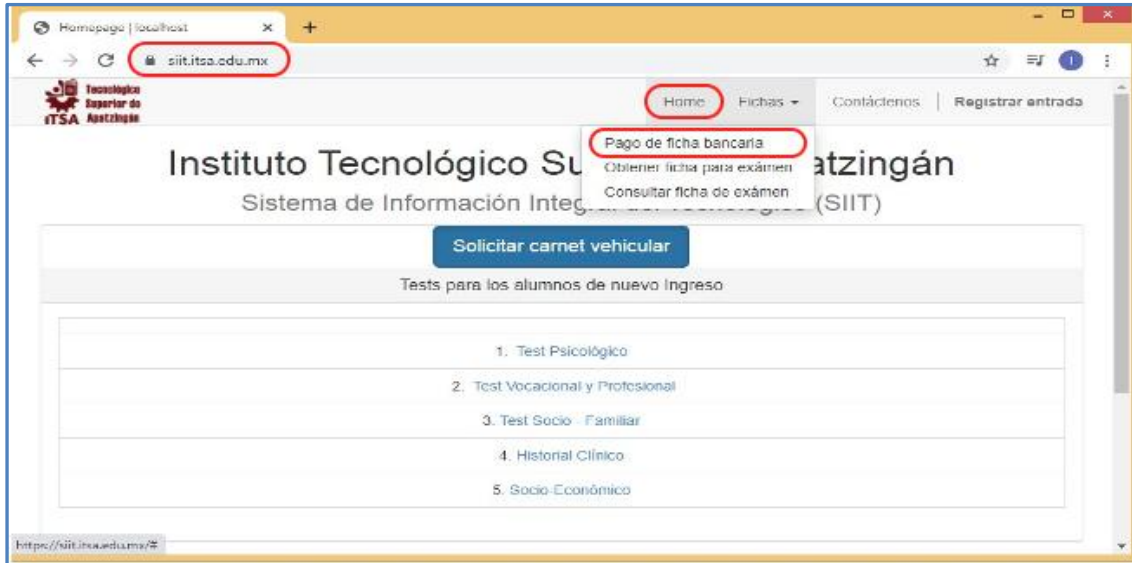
Homepage | localhost ×

siit.itsa.edu.mx

Tecnológico Superior de Apatzingán ITSA

Home Fichas Contáctenos Registrar entrada

Pago de ficha bancaria
Obtener ficha para exámen
Consultar ficha de exámen

Instituto Tecnológico Su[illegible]atzingán

Sistema de Información Integ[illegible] (SIIT)

Solicitar carnet vehicular

Tests para los alumnos de nuevo Ingreso

1. Test Psicológico

2. Test Vocacional y Profesional

3. Test Socio - Familiar

4. Historial Clínico

5. Socio-Económico

https://siit.itsa.edu.mx/#